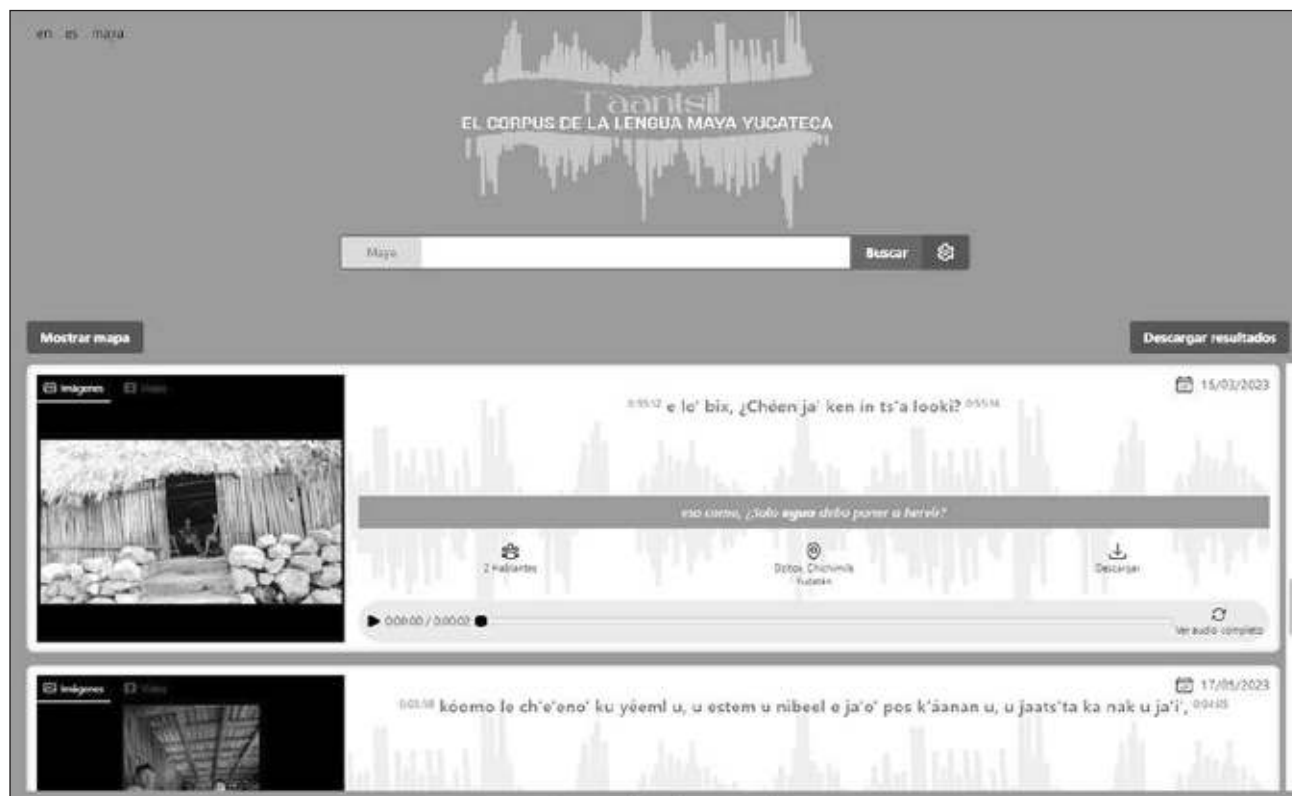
en es maya

T'aantsil
EL CORPUS DE LA LENGUA MAYA YUCATECA

Maya
Buscar

Mostrar mapa
Descargar resultados

Imágenes Video

15/02/2023

0:55:12 e le' bix, ¿Chéen ja' ken in ts'a looki? 0:55:16

eso como, ¿Solo agua debo poner a hervir?

2 Hablantes
Dzitas, Chichimilá Yucatán
Descargar

0:00:00 / 0:00:02
Ver audio completo

Imágenes Video

17/05/2023

0:03:58 kóomo le ch'e'eno' ku yéeml u, u estem u nibeel e ja'o' pos k'áanan u, u jaats'ta ka nak u ja'i', 0:04:05